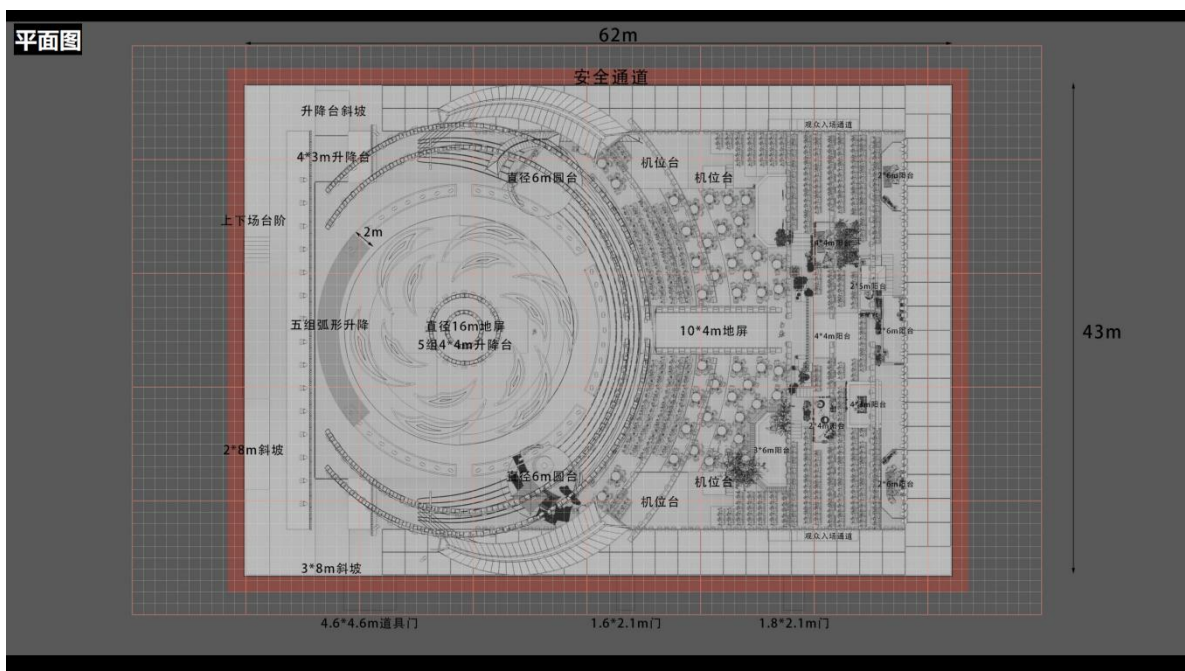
平面图

62m

安全通道

升降台斜坡

4*3m升降台

上下场台阶

2m

五组弧形升降

直径16m地屏
5组4*4m升降台

直径6m圆台

机位台

机位台

观众入场通道

2*6m阳台

4*4m阳台

2*5m阳台

4*4m阳台

4*6m阳台

10*4m地屏

4*4m阳台

2*4m阳台

3*6m阳台

2*6m阳台

直径6m圆台

机位台

机位台

观众入场通道

2*8m斜坡

3*8m斜坡

43m

4.6*4.6m道具门

1.6*2.1m门

1.8*2.1m门